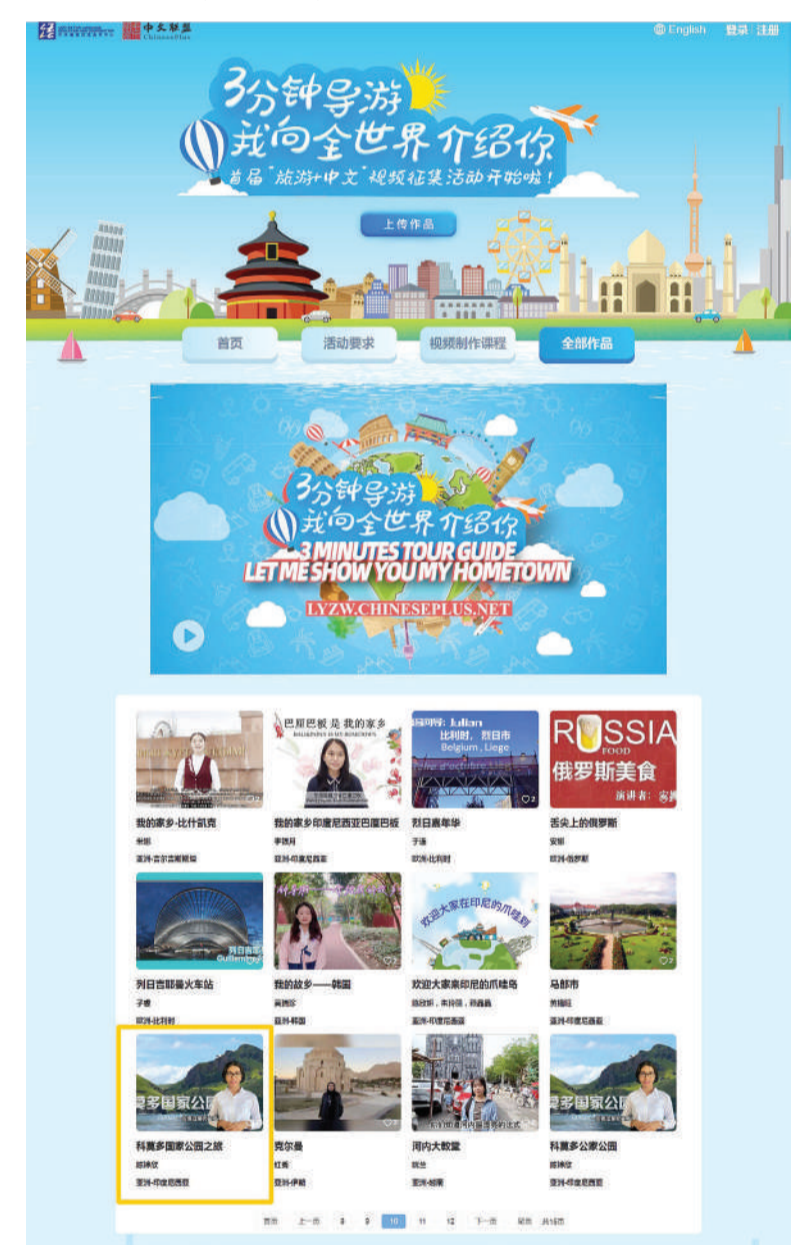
中文联盟

English 登录 注册

3分钟导游
我向全世界介绍你
首届"旅游+中文"视频征集活动开始啦!

上传作品

首页 活动要求 视频制作课程 全部作品

3分钟导游
我向全世界介绍你
3 MINUTES TOUR GUIDE
LET ME SHOW YOU MY HOMETOWN
LYZW.CHINESEPLUS.NET

我的家乡-比什凯克
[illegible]
亚洲-吉尔吉斯斯坦

巴厘巴板 是 我的家乡
我的家乡印度尼西亚巴厘巴板
李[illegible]
亚洲-印度尼西亚

比利时, 列日市
Belgium, Liege
列日嘉年华
于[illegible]
欧洲-比利时

RUSSIA FOOD
俄罗斯美食
演讲者: 安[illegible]
舌尖上的俄罗斯
安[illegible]
欧洲-俄罗斯

列日吉耶曼火车站
子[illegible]
欧洲-比利时

我的故乡——韩国
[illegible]
亚洲-韩国

欢迎大家来印尼的爪哇岛
欢迎大家来印尼的爪哇岛
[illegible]
亚洲-印度尼西亚

马都市
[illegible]
亚洲-印度尼西亚

莫多国家公园
科莫多国家公园之旅
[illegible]
亚洲-印度尼西亚

克尔曼
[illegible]
亚洲-伊朗

河内大教堂
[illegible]
亚洲-越南

莫多国家公园
科莫多公家公园
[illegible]
亚洲-印度尼西亚

首页 上一页 8 9 10 11 12 下一页 尾页 共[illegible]页